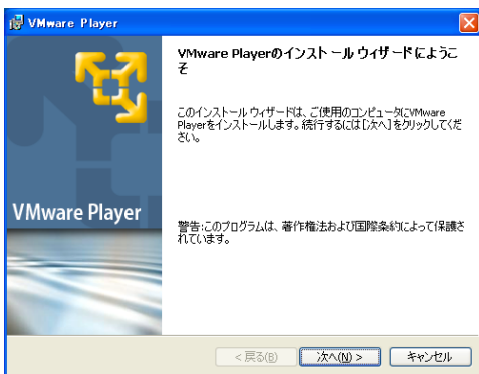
VMware Player

VMware Playerのインストール ウィザードにようこそ

このインストール ウィザードは、ご使用のコンピュータにVMware Playerをインストールします。続行するには[次へ]をクリックしてください。

VMware Player

警告:このプログラムは、著作権法および国際条約によって保護されています。

< 戻る(B)

次へ(N) >

キャンセル